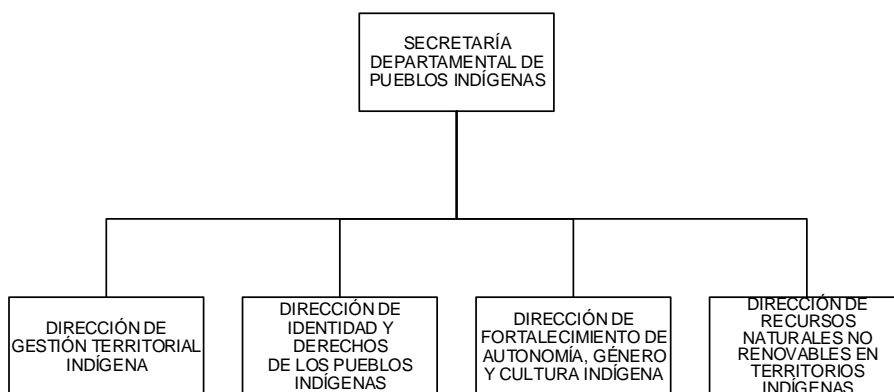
SECRETARÍA DEPARTAMENTAL DE PUEBLOS INDÍGENAS

DIRECCIÓN DE GESTIÓN TERRITORIAL INDÍGENA

DIRECCIÓN DE IDENTIDAD Y DERECHOS DE LOS PUEBLOS INDÍGENAS

DIRECCIÓN DE FORTALECIMIENTO DE AUTONOMÍA, GÉNERO Y CULTURA INDÍGENA

DIRECCIÓN DE RECURSOS NATURALES NO RENOVABLES EN TERRITORIOS INDÍGENAS